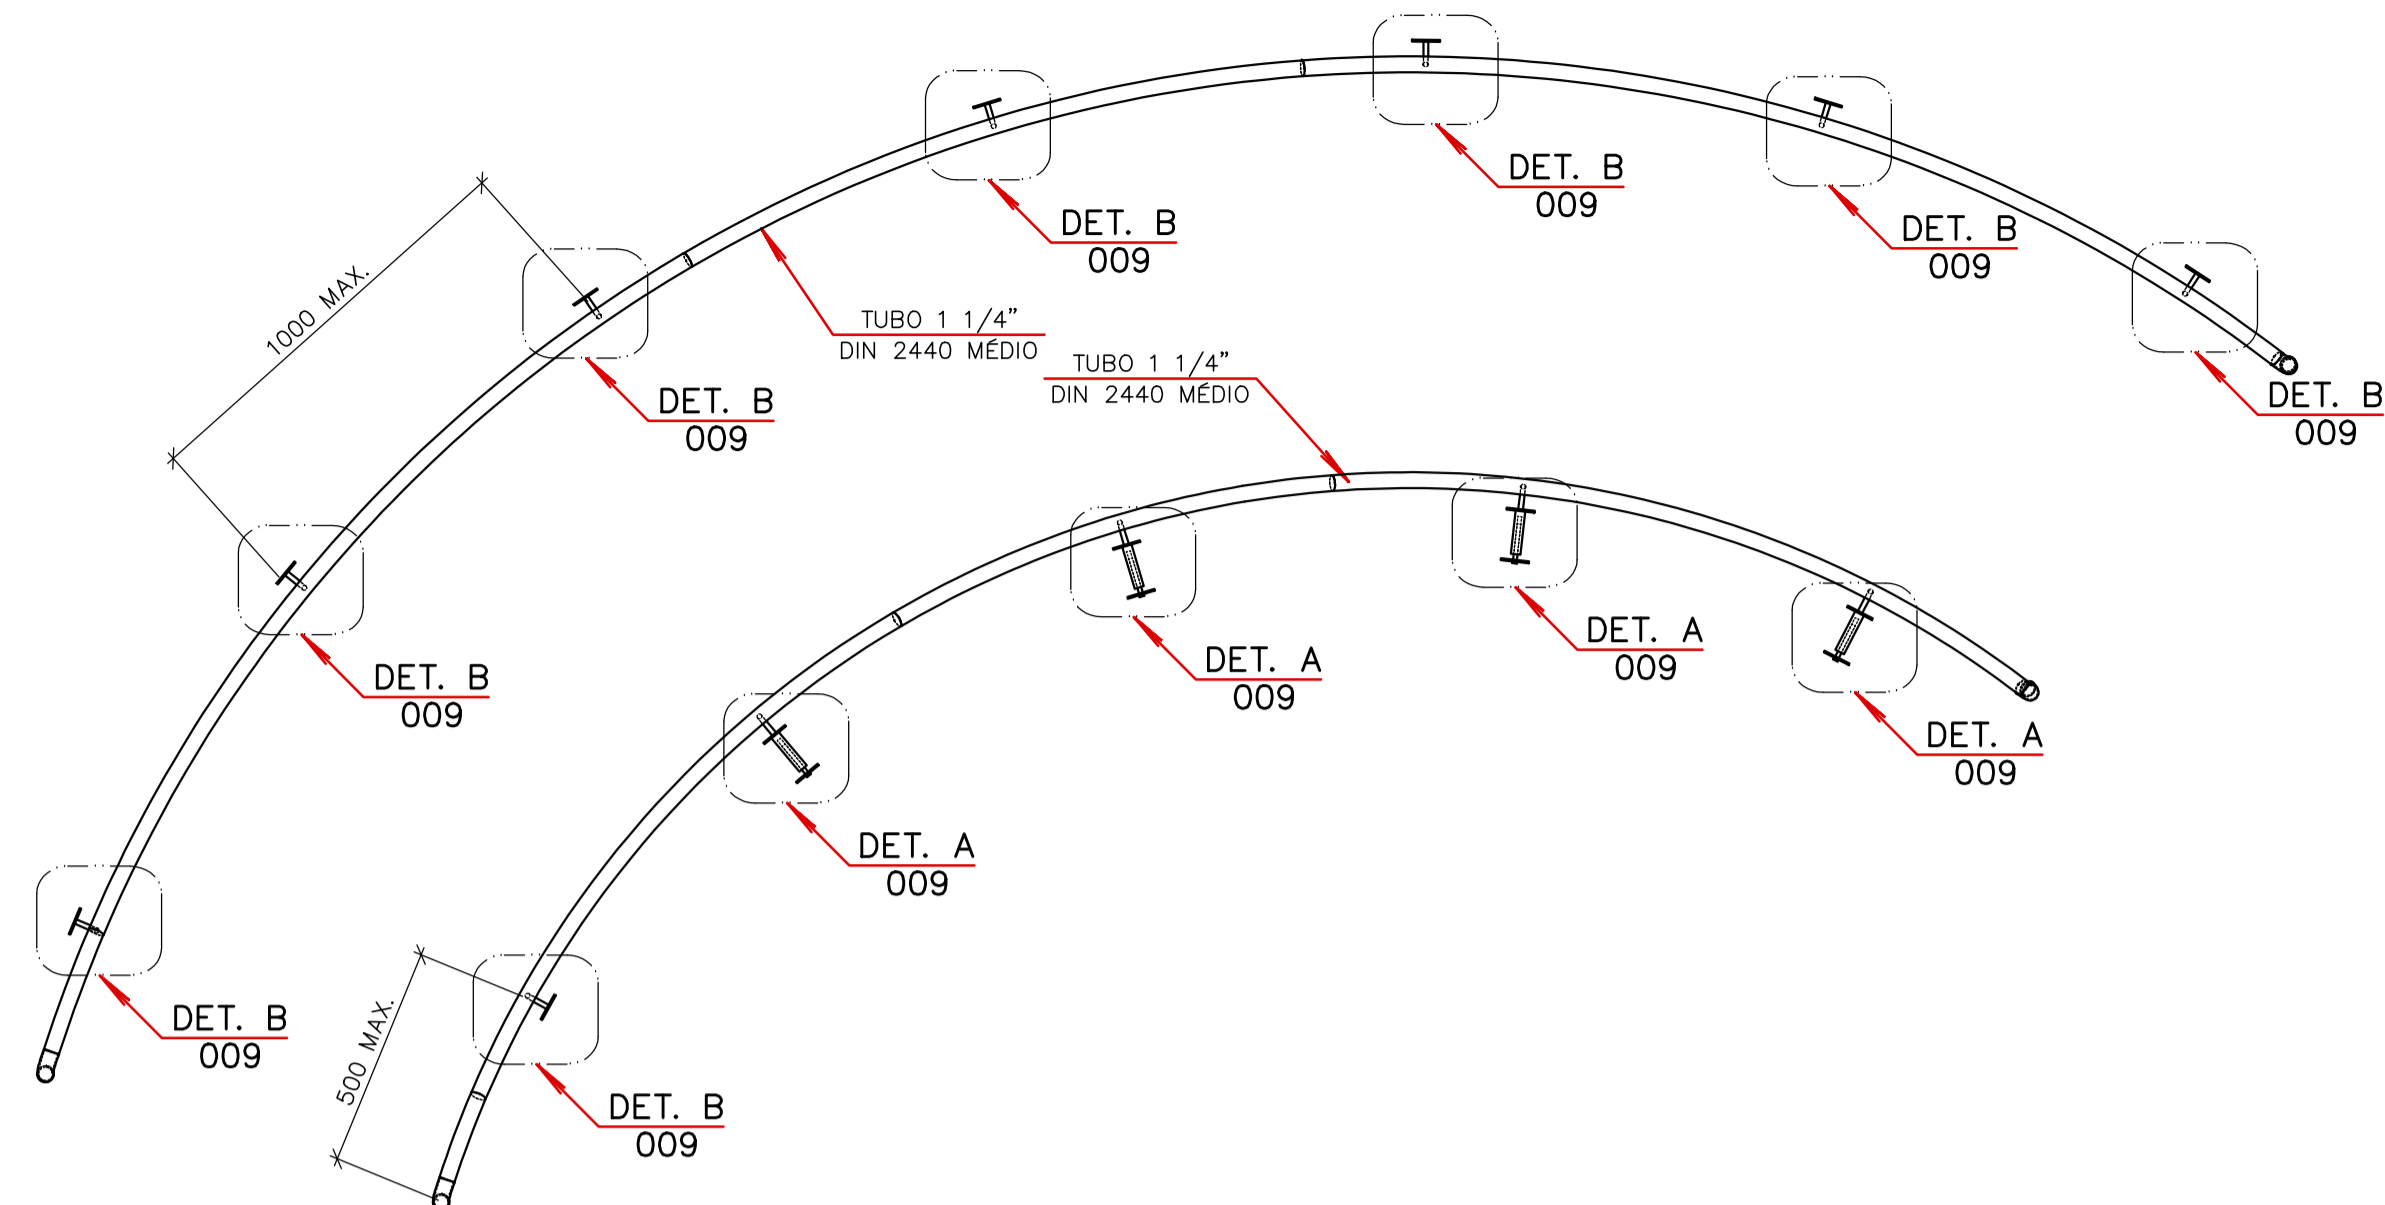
DET. B
009

DET. B
009

DET. B
009

DET. B
009

1000 MAX.

TUBO 1 1/4"
DIN 2440 MÉDIO

DET. B
009

TUBO 1 1/4"
DIN 2440 MÉDIO

DET. B
009

DET. A
009

DET. A
009

DET. B
009

DET. A
009

DET. A
009

DET. B
009

500 MAX.

DET. B
009